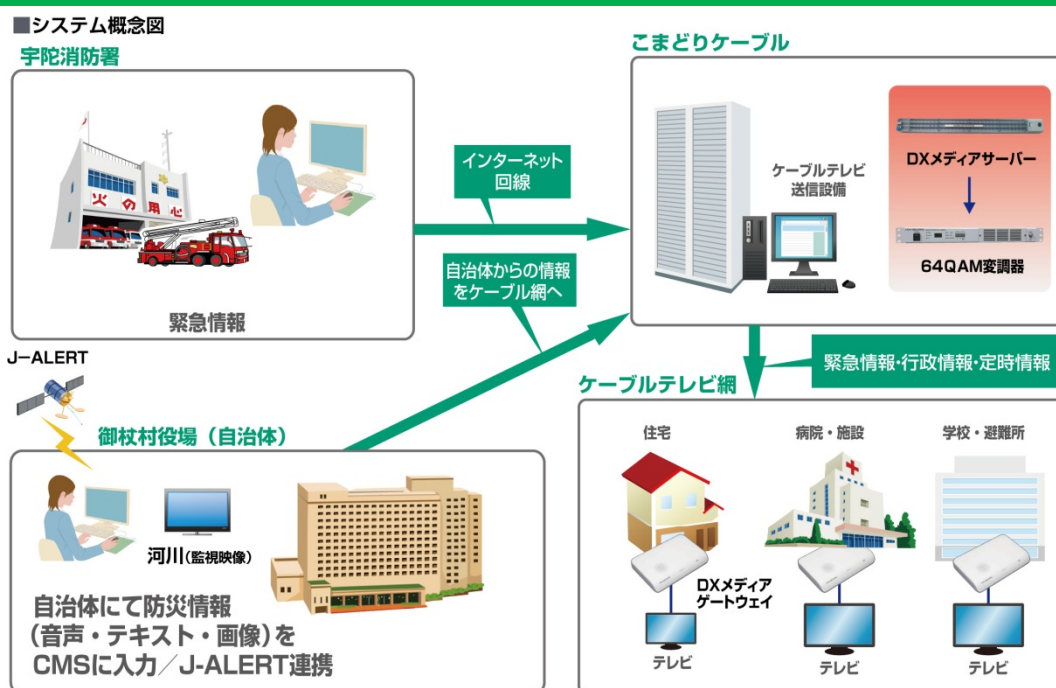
■システム概念図

宇陀消防署

火の用心

緊急情報

インターネット回線

自治体からの情報をケーブル網へ

こまどりケーブル

ケーブルテレビ送信設備

DXメディアサーバー

64QAM変調器

緊急情報・行政情報・定時情報

J−ALERT

御杖村役場（自治体）

河川(監視映像)

自治体にて防災情報（音声・テキスト・画像）をCMSに入力／J-ALERT連携

ケーブルテレビ網

住宅

病院・施設

学校・避難所

DXメディアゲートウェイ

テレビ

テレビ

テレビ